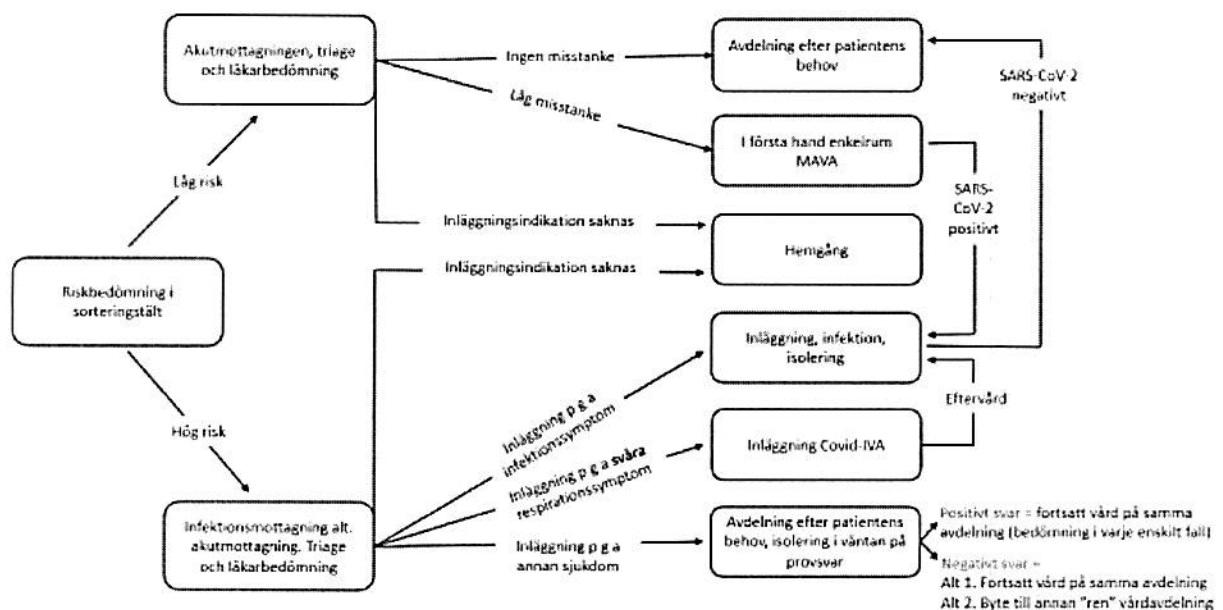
Riskbedömning i sorteringställt

Låg risk

Hög risk

Akutmottagningen, triage och läkarbedömning

Ingen misstanke

Låg misstanke

Inläggningsindikation saknas

Avdelning efter patientens behov

I första hand enkelrum MAVA

Hemgång

SARS-CoV-2 negativt

SARS-CoV-2 positivt

Infektionsmottagning alt. akutmottagning. Triage och läkarbedömning

Inläggningsindikation saknas

Inläggning p g a infektionssymptom

Inläggning p g a **svåra** respirationssymptom

Inläggning p g a annan sjukdom

Inläggning, infektion, isolering

Inläggning Covid-IVA

Eftervård

Avdelning efter patientens behov, isolering i väntan på provsvar

Positivt svar = fortsatt vård på samma avdelning (bedömning i varje enskilt fall)

Negativt svar =
Alt 1. Fortsatt vård på samma avdelning
Alt 2. Byte till annan "ren" vårdavdelning